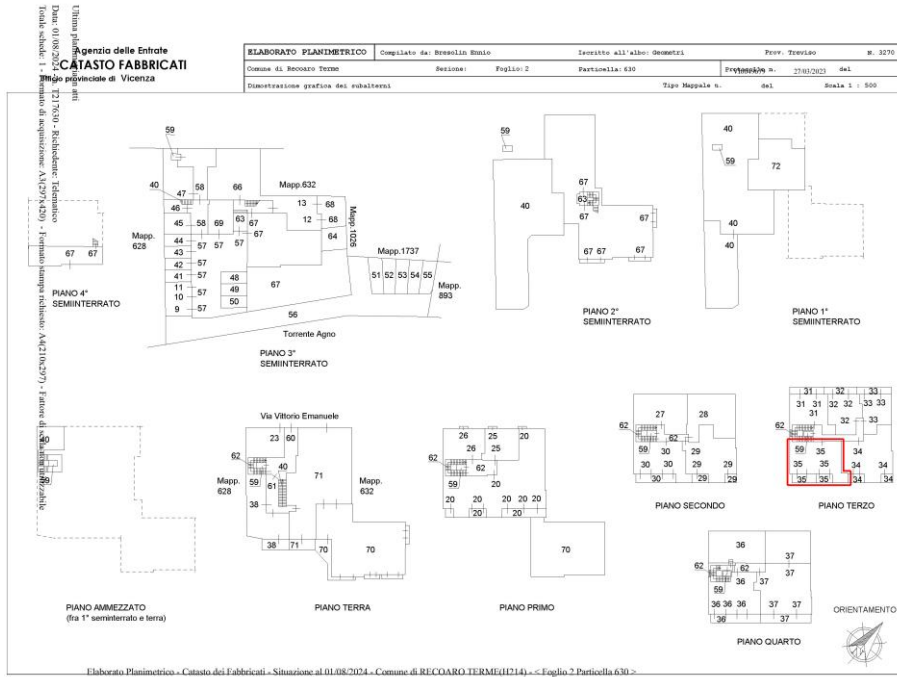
Agenzia delle Entrate
CATASTO FABBRICATI
Ufficio provinciale di Vicenza

| ELABORATO PLANIMETRICO | Compilato da: Bresolin Ennio | Iscritto all'albo: Geometri | Prov. Treviso | N. 3270 |
|---|---|---|---|---|
| Comune di Recoaro Terme | Sezione: Foglio: 2 | Particella: 630 | Protocollo n. VI0036409 27/03/2023 | del |
| Dimostrazione grafica dei subalterni | | Tipo Mappale n. | del | Scala 1 : 500 |

Ultima planimetria in atti
Data: 01/08/2024 - n. T217630 - Richiedente: Telematico
Totale schede: 1 - Formato di acquisizione: A4(210x297) - Formato stampa richiesto: A4(210x297) - Fattore di scala non utilizzabile

59
40 47 58 66
46
Mapp. 628
45 58 69 63 67
44 57 57 57 67
43
42 57
41 57
11 57
10
9 57
48 49 50
67
Mapp.632
13 68
12 68
64
Mapp. 1026
Mapp.1737
51 52 53 54 55
Mapp. 893
56
Torrente Agno
PIANO 3° SEMIINTERRATO

67 67
PIANO 4° SEMIINTERRATO

59
40
67
63
67
67 67 67
67
PIANO 2° SEMIINTERRATO

40
59
72
40
40
PIANO 1° SEMIINTERRATO

40
59
PIANO AMMEZZATO
(fra 1° seminterrato e terra)

Via Vittorio Emanuele
23 60
62
40
71
Mapp. 628
59 61
38
Mapp. 632
38 71 70
70
PIANO TERRA

26 25 20
62 26 25
62
59 20
20 20 20 20
20 20
70
PIANO PRIMO

27 28
62 62
59 30 29
30 30 29 29
30 29 29
PIANO SECONDO

31 32 33
31 31 32 32 33 33
31
62 32 33
59 35 34
35 35 34 34
35 35 34 34
PIANO TERZO

36
62 62 37
36 37 37
59
36 36 36 37 37
36
PIANO QUARTO

ORIENTAMENTO

Elaborato Planimetrico - Catasto dei Fabbricati - Situazione al 01/08/2024 - Comune di RECOARO TERME(H214) - < Foglio 2 Particella 630 >